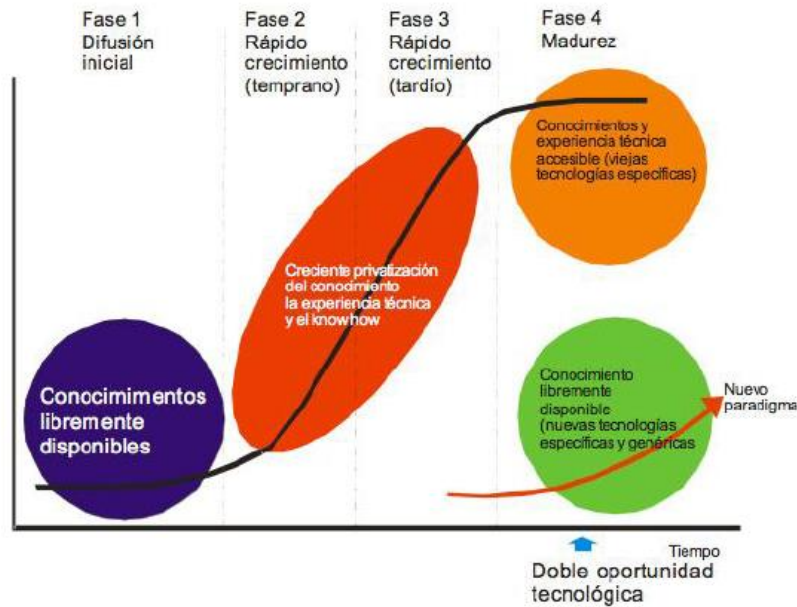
Fase 1
Difusión inicial

Fase 2
Rápido crecimiento (temprano)

Fase 3
Rápido crecimiento (tardío)

Fase 4
Madurez

Conocimientos y experiencia técnica accesible (viejas tecnologías específicas)

Creciente privatización del conocimiento la experiencia técnica y el knowhow

Conocimimentos libremente disponibles

Conocimiento libremente disponible (nuevas tecnologías específicas y genéricas)

Nuevo paradigma

Tiempo

Doble oportunidad tecnológica